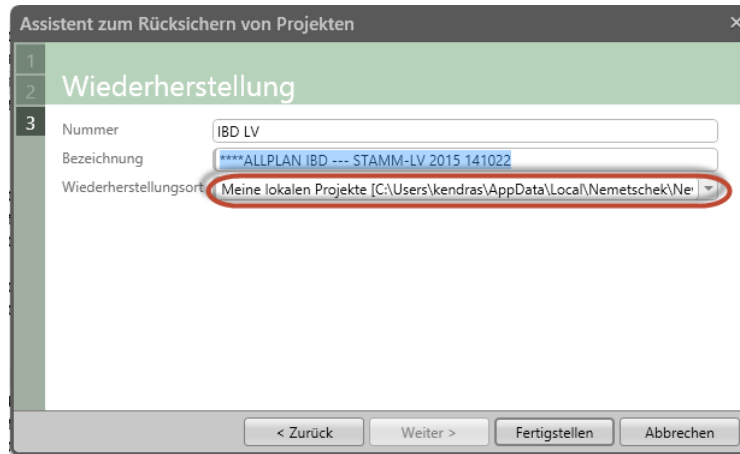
Assistent zum Rücksichern von Projekten

1
2
Wiederherstellung
3

Nummer IBD LV
Bezeichnung ****ALLPLAN IBD --- STAMM-LV 2015 141022
Wiederherstellungsort Meine lokalen Projekte [C:\Users\kendras\AppData\Local\Nemetschek\Ne

< Zurück Weiter > Fertigstellen Abbrechen